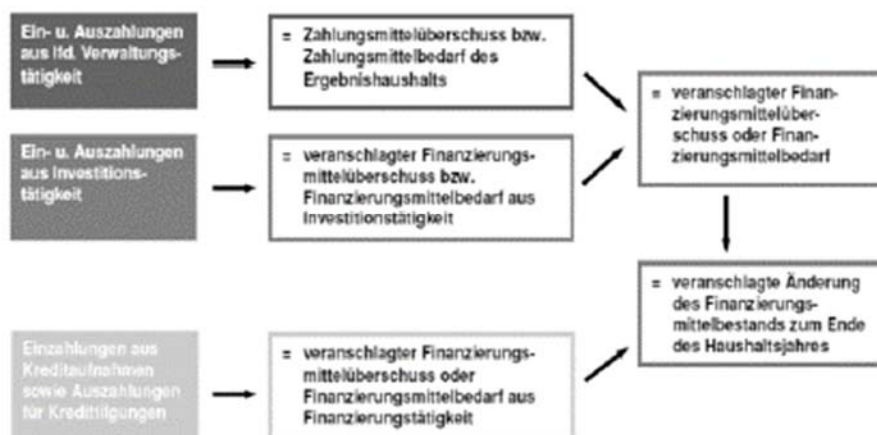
Ein- u. Auszahlungen aus lfd. Verwaltungstätigkeit

= Zahlungsmittelüberschuss bzw. Zahlungsmittelbedarf des Ergebnishaushalts

Ein- u. Auszahlungen aus Investitionstätigkeit

= veranschlagter Finanzierungsmittelüberschuss bzw. Finanzierungsmittelbedarf aus Investitionstätigkeit

= veranschlagter Finanzierungsmittelüberschuss oder Finanzierungsmittelbedarf

= veranschlagte Änderung des Finanzierungsmittelbestands zum Ende des Haushaltsjahres

Einzahlungen aus Kreditaufnahmen sowie Auszahlungen für Kredittilgungen

= veranschlagter Finanzierungsmittelüberschuss oder Finanzierungsmittelbedarf aus Finanzierungstätigkeit